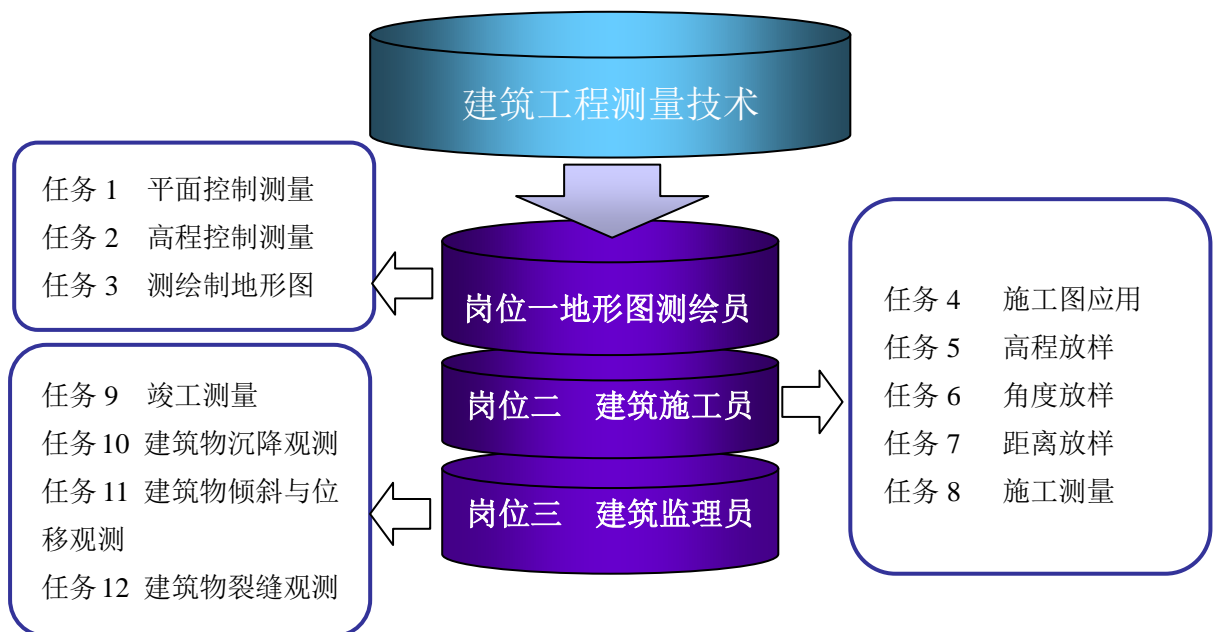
建筑工程测量技术

任务 1　平面控制测量
任务 2　高程控制测量
任务 3　测绘制地形图

岗位一地形图测绘员

岗位二　建筑施工员

岗位三　建筑监理员

任务 4　施工图应用
任务 5　高程放样
任务 6　角度放样
任务 7　距离放样
任务 8　施工测量

任务 9　竣工测量
任务 10　建筑物沉降观测
任务 11　建筑物倾斜与位移观测
任务 12　建筑物裂缝观测